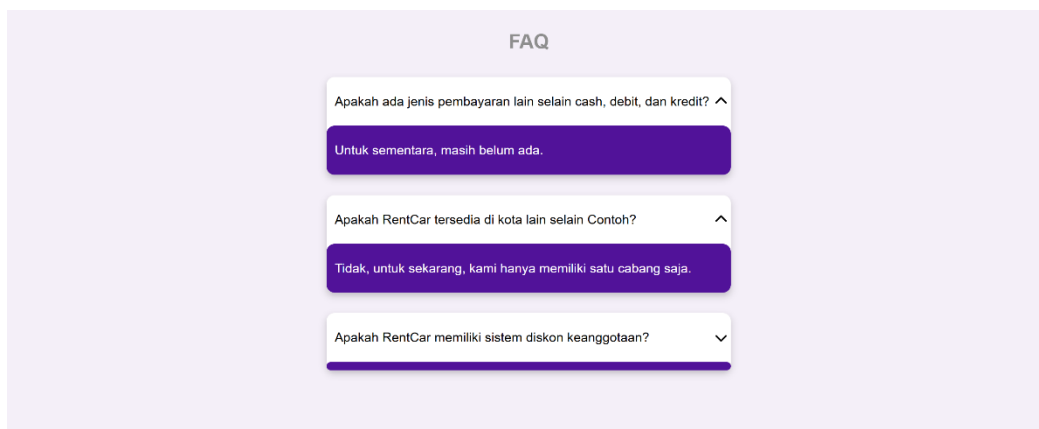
FAQ

Apakah ada jenis pembayaran lain selain cash, debit, dan kredit?

Untuk sementara, masih belum ada.

Apakah RentCar tersedia di kota lain selain Contoh?

Tidak, untuk sekarang, kami hanya memiliki satu cabang saja.

Apakah RentCar memiliki sistem diskon keanggotaan?